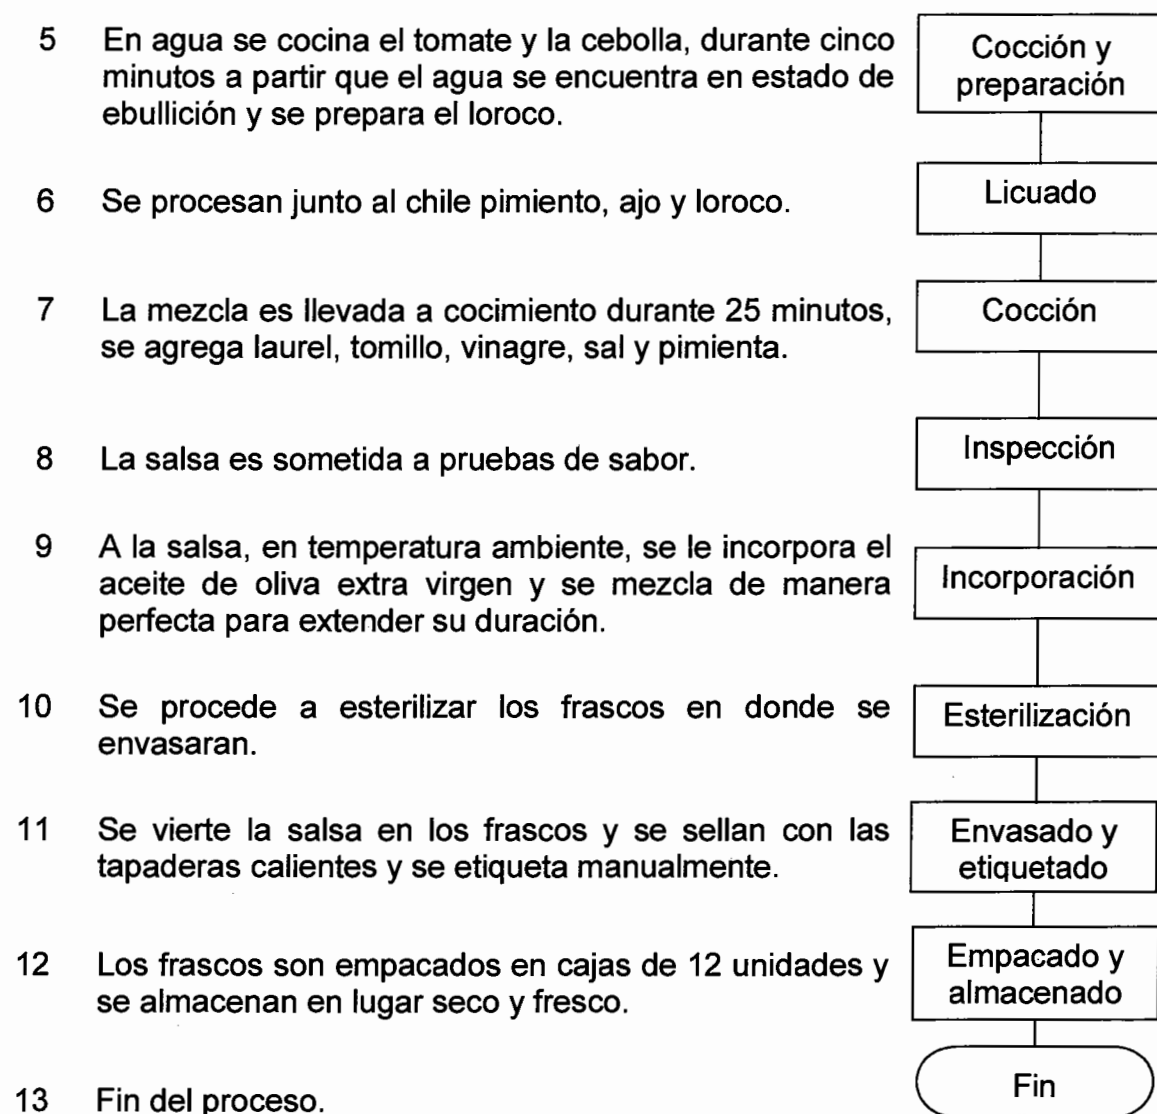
5 En agua se cocina el tomate y la cebolla, durante cinco minutos a partir que el agua se encuentra en estado de ebullición y se prepara el loroco.

Cocción y preparación

6 Se procesan junto al chile pimiento, ajo y loroco.

Licuado

7 La mezcla es llevada a cocimiento durante 25 minutos, se agrega laurel, tomillo, vinagre, sal y pimienta.

Cocción

8 La salsa es sometida a pruebas de sabor.

Inspección

9 A la salsa, en temperatura ambiente, se le incorpora el aceite de oliva extra virgen y se mezcla de manera perfecta para extender su duración.

Incorporación

10 Se procede a esterilizar los frascos en donde se envasaran.

Esterilización

11 Se vierte la salsa en los frascos y se sellan con las tapaderas calientes y se etiqueta manualmente.

Envasado y etiquetado

12 Los frascos son empacados en cajas de 12 unidades y se almacenan en lugar seco y fresco.

Empacado y almacenado

13 Fin del proceso.

Fin